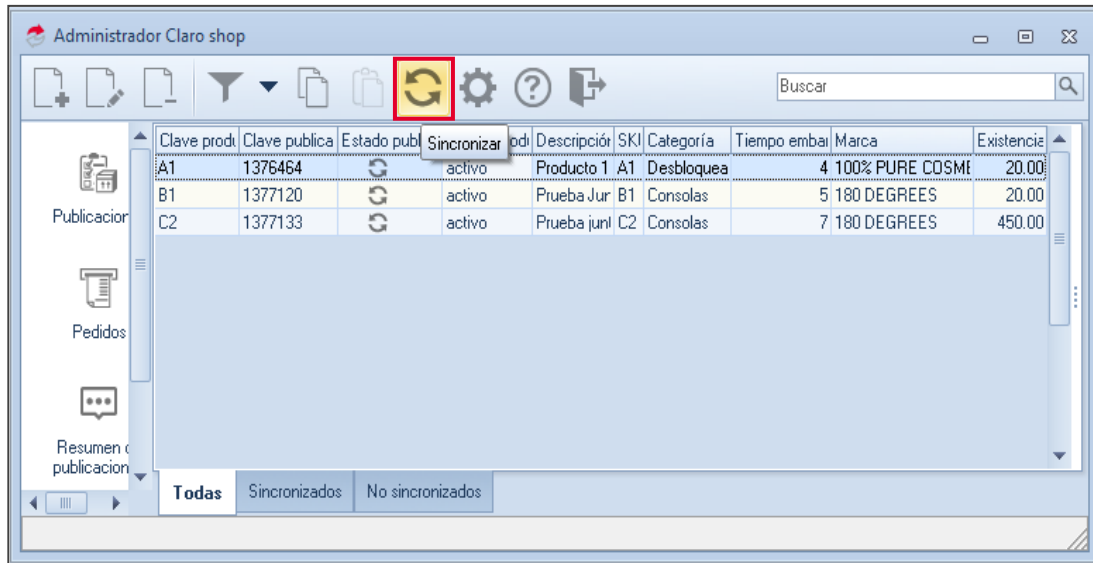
Administrador Claro shop

Buscar

Publicacion

Pedidos

Resumen c
publicacion

| Clave produ | Clave publica | Estado publ | Sincronizar odi | Descripción | SKI | Categoría | Tiempo embar | Marca | Existencia |
|---|---|---|---|---|---|---|---|---|---|
| A1 | 1376464 | | activo | Producto 1 | A1 | Desbloquea | 4 | 100% PURE COSME | 20.00 |
| B1 | 1377120 | | activo | Prueba Jur | B1 | Consolas | 5 | 180 DEGREES | 20.00 |
| C2 | 1377133 | | activo | Prueba jun | C2 | Consolas | 7 | 180 DEGREES | 450.00 |

Todas | Sincronizados | No sincronizados